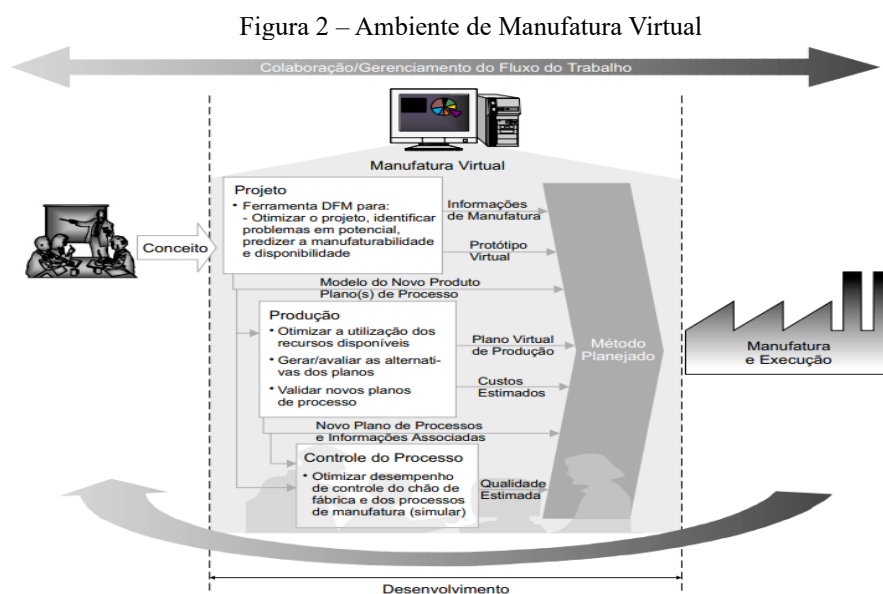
Figura 2 – Ambiente de Manufatura Virtual

Colaboração/Gerenciamento do Fluxo do Trabalho

Manufatura Virtual

Conceito

Projeto
• Ferramenta DFM para:
- Otimizar o projeto, identificar problemas em potencial, predizer a manufaturabilidade e disponibilidade

Informações de Manufatura

Protótipo Virtual

Modelo do Novo Produto
Plano(s) de Processo

Produção
• Otimizar a utilização dos recursos disponíveis
• Gerar/avaliar as alternativas dos planos
• Validar novos planos de processo

Plano Virtual de Produção

Custos Estimados

Método Planejado

Manufatura e Execução

Novo Plano de Processos e Informações Associadas

Controle do Processo
• Otimizar desempenho de controle do chão de fábrica e dos processos de manufatura (simular)

Qualidade Estimada

Desenvolvimento